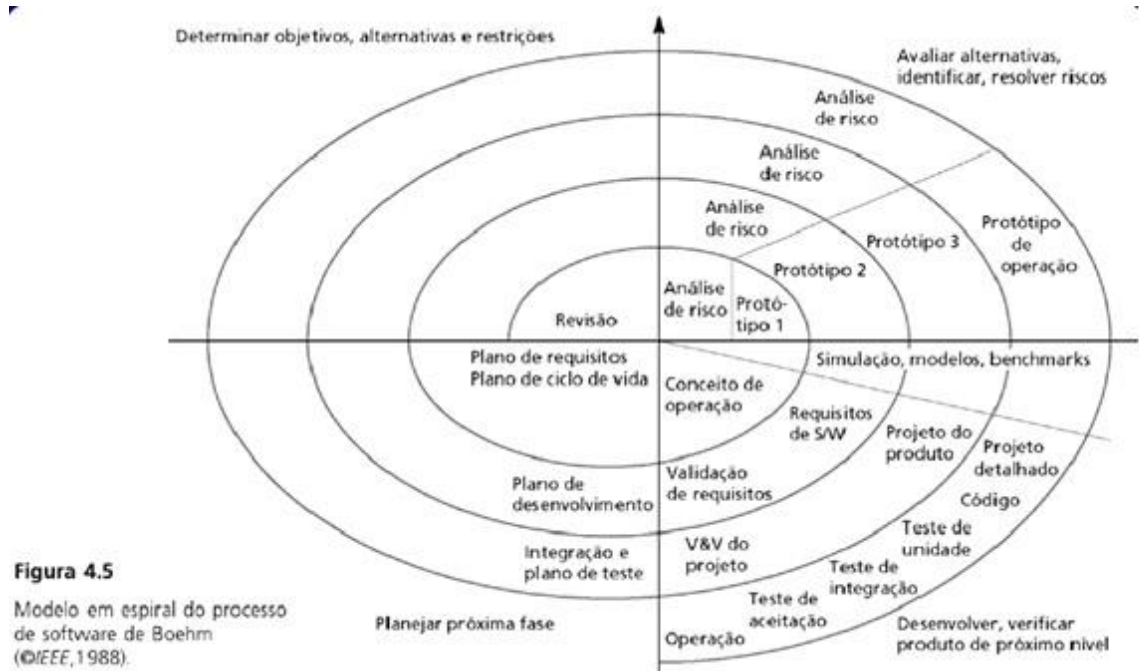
Determinar objetivos, alternativas e restrições

Avaliar alternativas, identificar, resolver riscos

Análise de risco

Análise de risco

Análise de risco

Protótipo de operação

Protótipo 3

Protótipo 2

Análise de risco

Protótipo 1

Revisão

Plano de requisitos
Plano de ciclo de vida

Simulação, modelos, benchmarks

Conceito de operação

Requisitos de S/W

Projeto do produto

Projeto detalhado

Plano de desenvolvimento

Validação de requisitos

Código

Teste de unidade

Integração e plano de teste

V&V do projeto

Teste de integração

Figura 4.5

Modelo em espiral do processo de software de Boehm (©IEEE,1988).

Planejar próxima fase

Teste de aceitação

Operação

Desenvolver, verificar produto de próximo nível